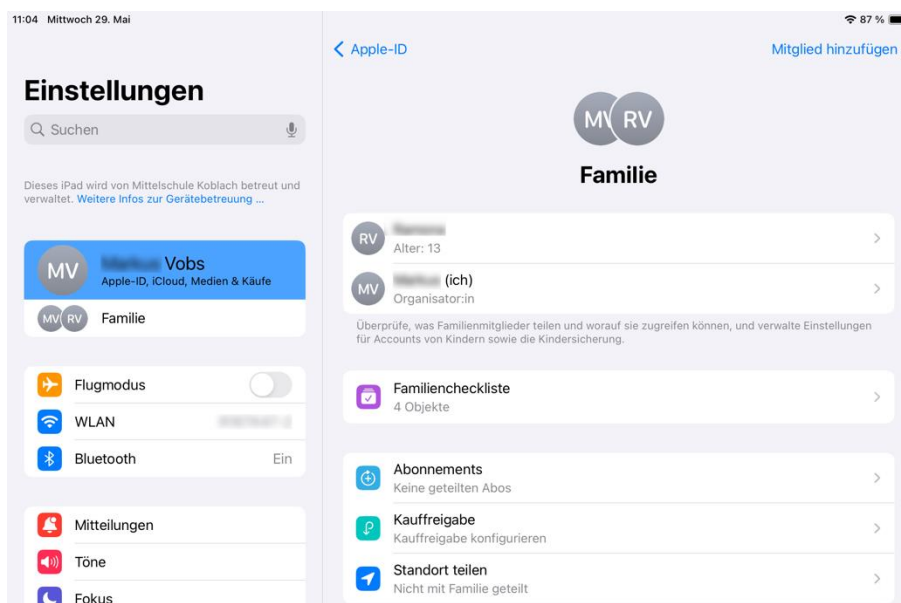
11:04 Mittwoch 29. Mai

87 %

Einstellungen

Suchen

Dieses iPad wird von Mittelschule Koblach betreut und verwaltet. Weitere Infos zur Gerätebetreuung ...

MV

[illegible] Vobs
Apple-ID, iCloud, Medien & Käufe

MV RV Familie

Flugmodus

WLAN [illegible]

Bluetooth Ein

Mitteilungen

Töne

Fokus

Apple-ID

Mitglied hinzufügen

MV RV

Familie

RV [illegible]
Alter: 13

MV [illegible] (ich)
Organisator:in

Überprüfe, was Familienmitglieder teilen und worauf sie zugreifen können, und verwalte Einstellungen für Accounts von Kindern sowie die Kindersicherung.

Familiencheckliste
4 Objekte

Abonnements
Keine geteilten Abos

Kauffreigabe
Kauffreigabe konfigurieren

Standort teilen
Nicht mit Familie geteilt